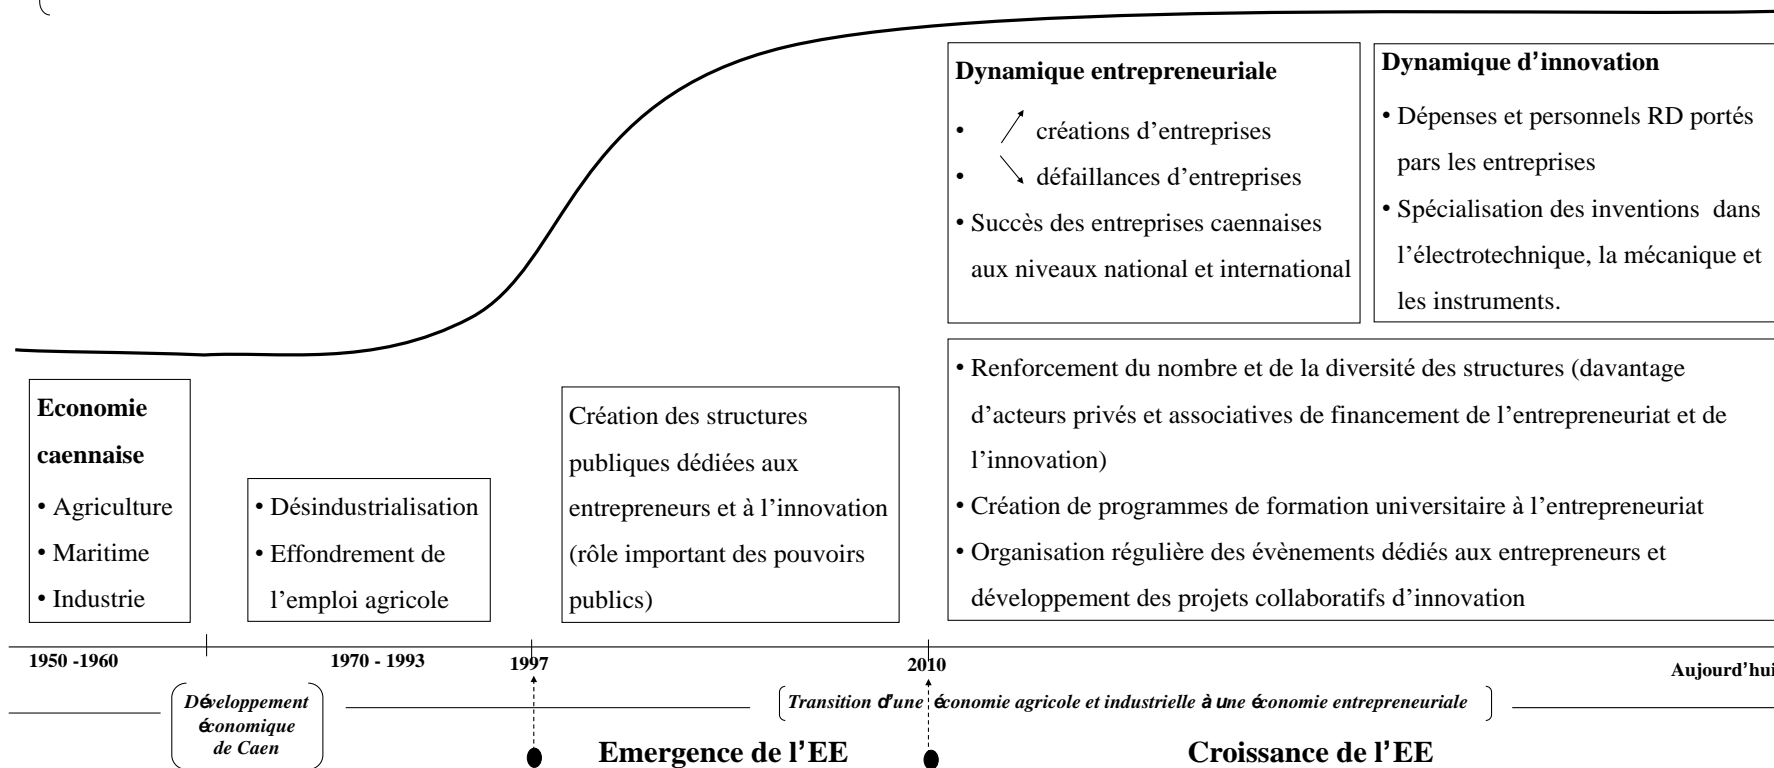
Dynamique entrepreneuriale

• ↗ créations d'entreprises
• ↘ défaillances d'entreprises
• Succès des entreprises caennaises aux niveaux national et international

Dynamique d'innovation

• Dépenses et personnels RD portés pars les entreprises
• Spécialisation des inventions dans l'électrotechnique, la mécanique et les instruments.

Economie caennaise
• Agriculture
• Maritime
• Industrie

• Désindustrialisation
• Effondrement de l'emploi agricole

Création des structures publiques dédiées aux entrepreneurs et à l'innovation (rôle important des pouvoirs publics)

• Renforcement du nombre et de la diversité des structures (davantage d'acteurs privés et associatives de financement de l'entrepreneuriat et de l'innovation)
• Création de programmes de formation universitaire à l'entrepreneuriat
• Organisation régulière des évènements dédiés aux entrepreneurs et développement des projets collaboratifs d'innovation

1950 -1960
1970 - 1993
1997
2010
Aujourd'hui

Développement économique de Caen

Transition d'une économie agricole et industrielle à une économie entrepreneuriale

Emergence de l'EE

Croissance de l'EE